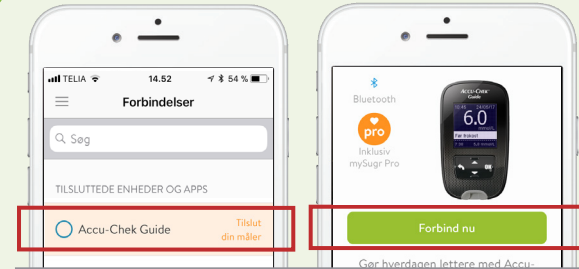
TELIA 14.52 54 %

Forbindelser

Søg

TILSLUTTEDE ENHEDER OG APPS

Accu-Chek Guide

Tilslut din måler

Bluetooth

pro

Inklusiv mySugr Pro

ACCU-CHEK Guide

6.0

Før maltid

Forbind nu

Gør hverdagen lettere med Accu-